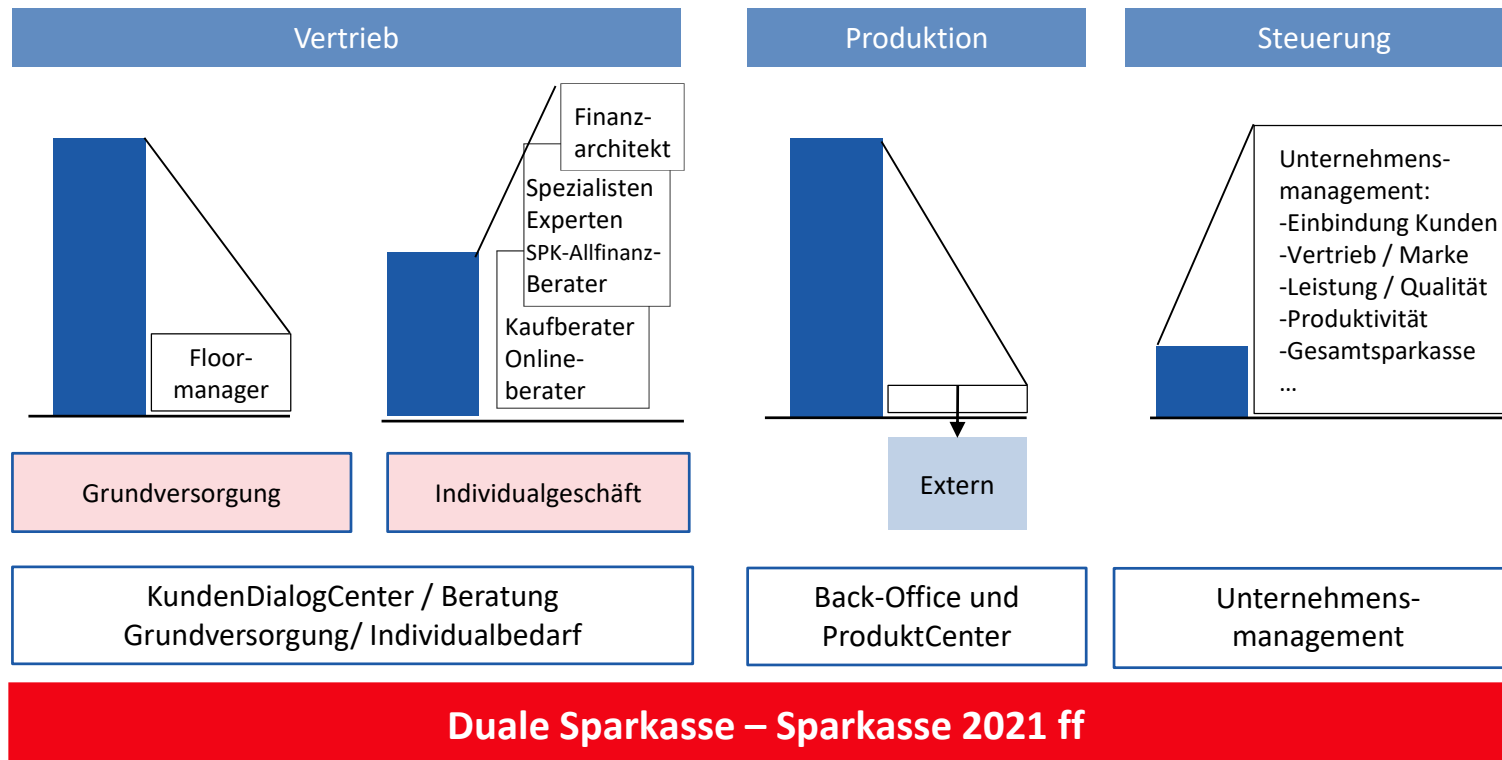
Vertrieb

Produktion

Steuerung

Floormanager

Finanzarchitekt

Spezialisten Experten SPK-Allfinanz-Berater

Kaufberater Onlineberater

Unternehmensmanagement:
-Einbindung Kunden
-Vertrieb / Marke
-Leistung / Qualität
-Produktivität
-Gesamtsparkasse
...

Grundversorgung

Individualgeschäft

Extern

KundenDialogCenter / Beratung Grundversorgung/ Individualbedarf

Back-Office und ProduktCenter

Unternehmensmanagement

Duale Sparkasse – Sparkasse 2021 ff